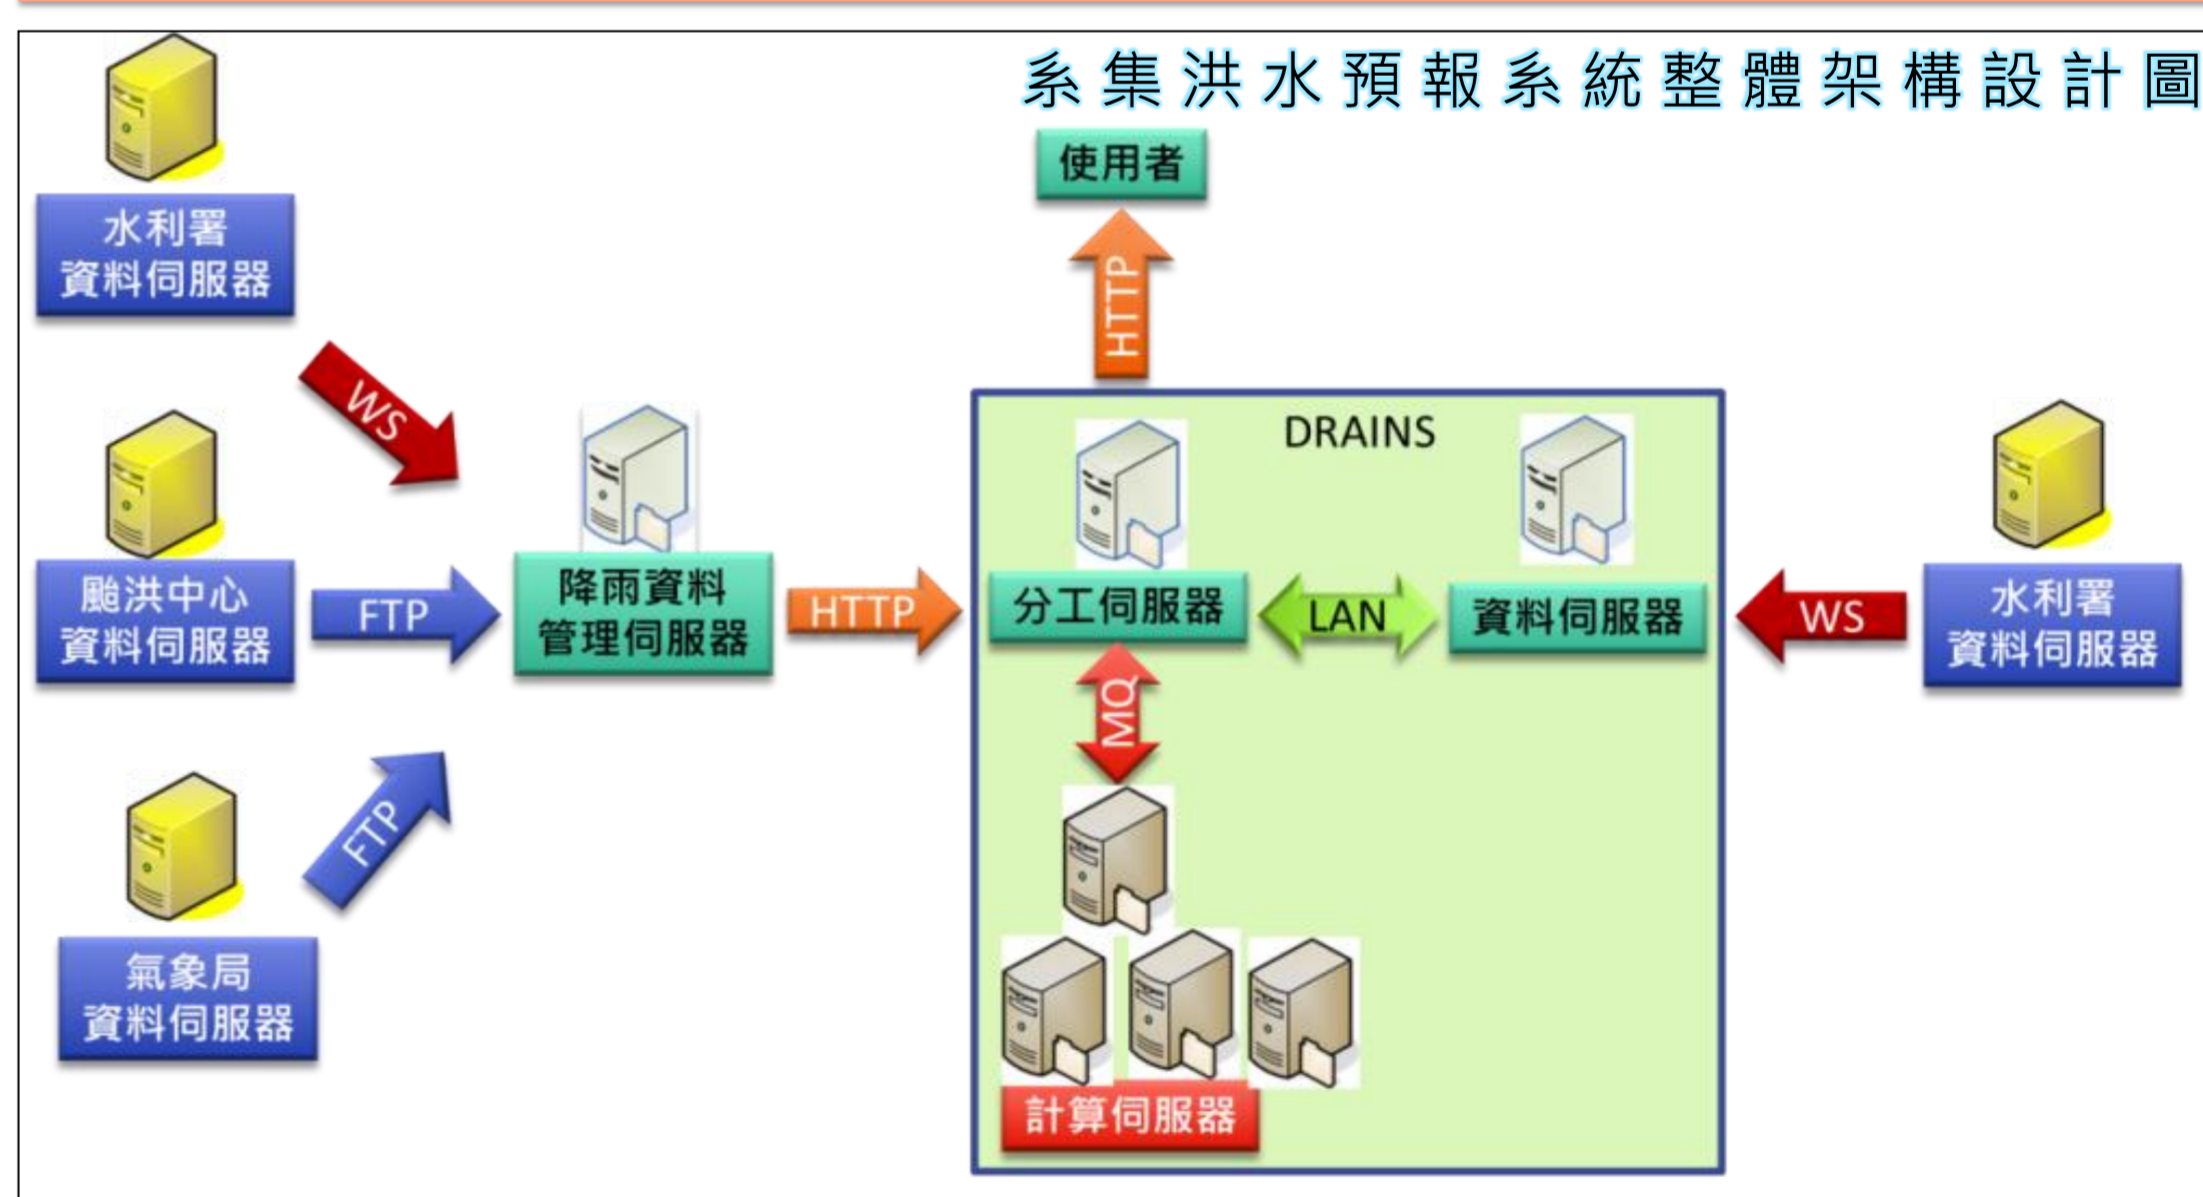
系集洪水預報系統整體架構設計圖

使用者

HTTP

水利署
資料伺服器

WS

颱洪中心
資料伺服器

FTP

降雨資料
管理伺服器

HTTP

DRAINS

分工伺服器

LAN

資料伺服器

WS

水利署
資料伺服器

MQ

FTP

氣象局
資料伺服器

計算伺服器